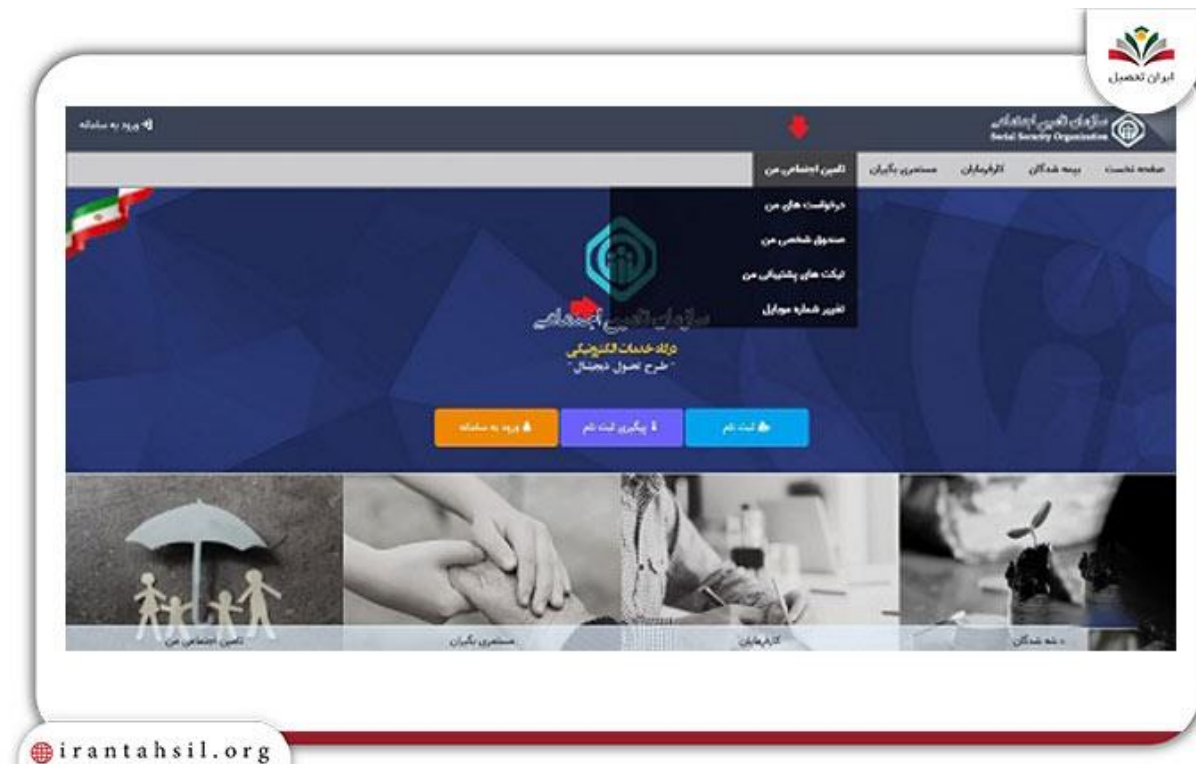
ایران تحصیل

سازمان تامین اجتماعی
Social Security Organization

ورود به سامانه

صفحه نخست
بیمه شدگان
کارفرمایان
مستمری بگیران
تامین اجتماعی من

درخواست های من
صندوق شخصی من
تیکت های پشتیبانی من
تغییر شماره موبایل

سازمان تامین اجتماعی
درگاه خدمات الکترونیکی
" طرح تحول دیجیتال "

ثبت نام
پیگیری ثبت نام
ورود به سامانه

تامین اجتماعی من
مستمری بگیران
کارفرمایان
بیمه شدگان

irantahsil.org